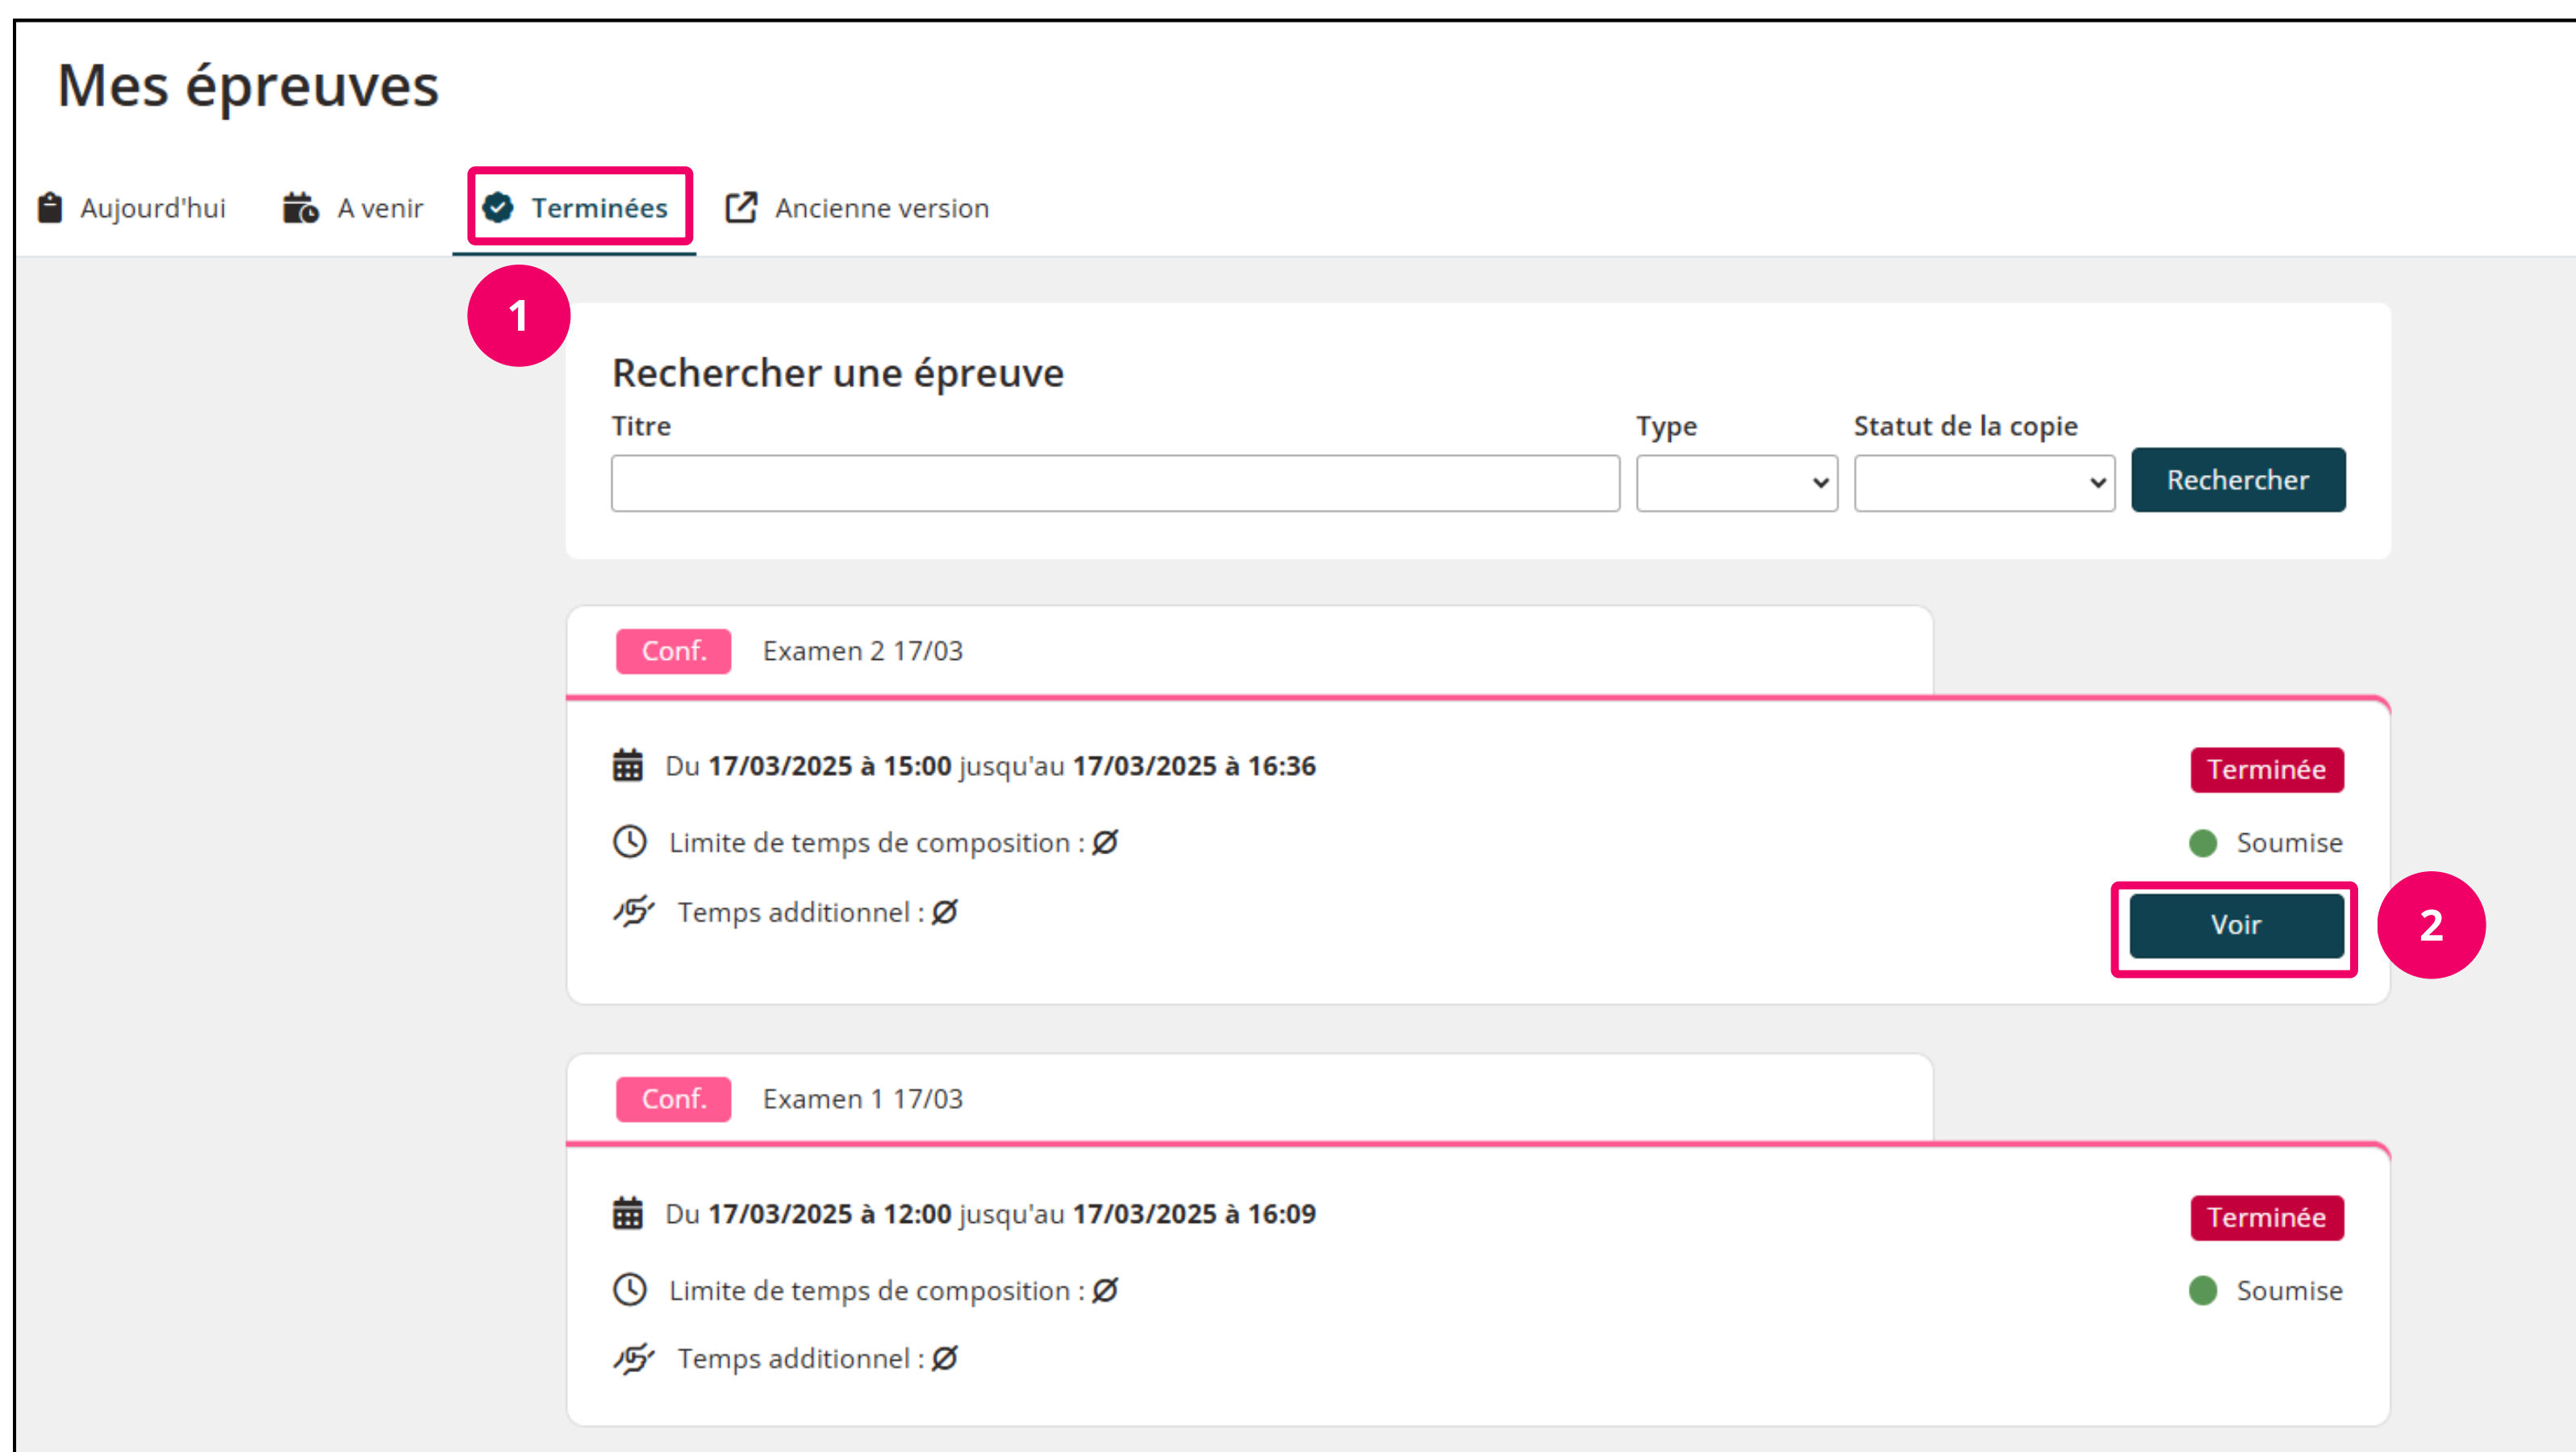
Mes épreuves

Aujourd'hui  A venir  Terminées  Ancienne version

1

Rechercher une épreuve

Titre

Type

Statut de la copie

Rechercher

Conf. Examen 2 17/03

Du **17/03/2025 à 15:00** jusqu'au **17/03/2025 à 16:36**

Terminée

Limite de temps de composition : Ø

Soumise

Temps additionnel : Ø

Voir

2

Conf. Examen 1 17/03

Du **17/03/2025 à 12:00** jusqu'au **17/03/2025 à 16:09**

Terminée

Limite de temps de composition : Ø

Soumise

Temps additionnel : Ø